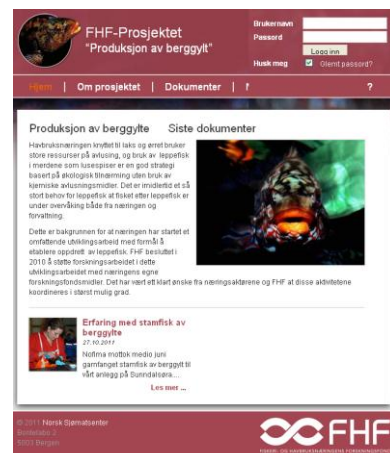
FHF-Prosjektet
"Produksjon av berggylt"

Brukernavn
Passord
Logg inn
Husk meg
Glemt passord?

Hjem | Om prosjektet | Dokumenter | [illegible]
?

Produksjon av berggylte

Siste dokumenter

Havbruksnæringen knyttet til laks og ørret bruker store ressurser på avlusing, og bruk av leppefisk i merdene som lusespiser er en god strategi basert på økologisk tilnærming uten bruk av kjemiske avlusningsmidler. Det er imidlertid et så stort behov for leppefisk at fisket etter leppefisk er under overvåking både fra næringen og forvaltning.

Dette er bakgrunnen for at næringen har startet et omfattende utviklingsarbeid med formål å etablere oppdrett av leppefisk. FHF besluttet i 2010 å støtte forskningsarbeidet i dette utviklingsarbeidet med næringens egne forskningsfondsmidler. Det har vært ett klart ønske fra næringsaktørene og FHF at disse aktivitetene koordineres i størst mulig grad.

Erfaring med stamfisk av berggylte
27.10.2011
Nofima mottok medio juni gamfanget stamfisk av berggylt til vårt anlegg på Sunndalsøra...
Les mer ...

© 2011 Norsk Sjømatsenter
Bontelabo 2
5003 Bergen

FHF
FISKERI- OG HAVBRUKSNÆRINGENS FORSKNINGSFOND